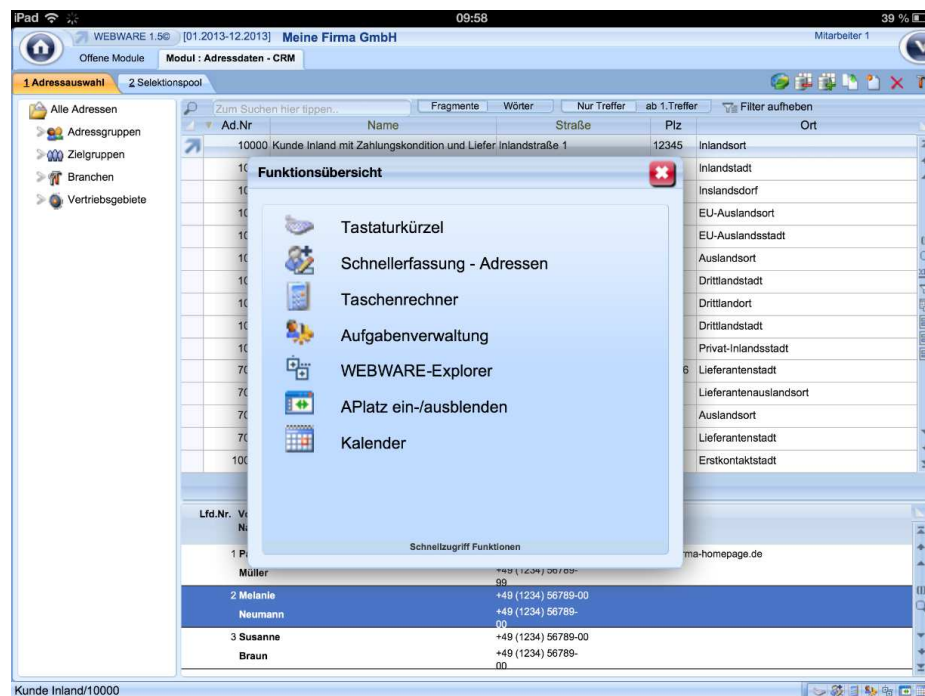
iPad 09:58 39 %

WEBWARE 1.5© [01.2013-12.2013] Meine Firma GmbH Mitarbeiter 1

Offene Module Modul : Adressdaten - CRM

1 Adressauswahl 2 Selektionspool

Alle Adressen
Adressgruppen
Zielgruppen
Branchen
Vertriebsgebiete

Zum Suchen hier tippen... Fragmente Wörter Nur Treffer ab 1.Treffer Filter aufheben

| Ad.Nr | Name | Straße | Plz | Ort |
|---|---|---|---|---|
| 10000 | Kunde Inland mit Zahlungskondition und Liefer | Inlandstraße 1 | 12345 | Inlandsort |
| 1( | | | | Inlandstadt |
| 1( | | | | Inslandsdorf |
| 1( | | | | EU-Auslandsort |
| 1( | | | | EU-Auslandsstadt |
| 1( | | | | Auslandsort |
| 1( | | | | Drittlandstadt |
| 1( | | | | Drittlandort |
| 1( | | | | Drittlandstadt |
| 1( | | | | Privat-Inlandsstadt |
| 7( | | | 6 | Lieferantenstadt |
| 7( | | | | Lieferantenauslandsort |
| 7( | | | | Auslandsort |
| 7( | | | | Lieferantenstadt |
| 10( | | | | Erstkontaktstadt |

Funktionsübersicht

Tastaturkürzel
Schnellerfassung - Adressen
Taschenrechner
Aufgabenverwaltung
WEBWARE-Explorer
APlatz ein-/ausblenden
Kalender

Schnellzugriff Funktionen

Lfd.Nr. Vo
Na

1 P
Müller +49 (1234) 56789-99 ma-homepage.de
2 Melanie +49 (1234) 56789-00
Neumann +49 (1234) 56789-00
3 Susanne +49 (1234) 56789-00
Braun +49 (1234) 56789-00

Kunde Inland/10000